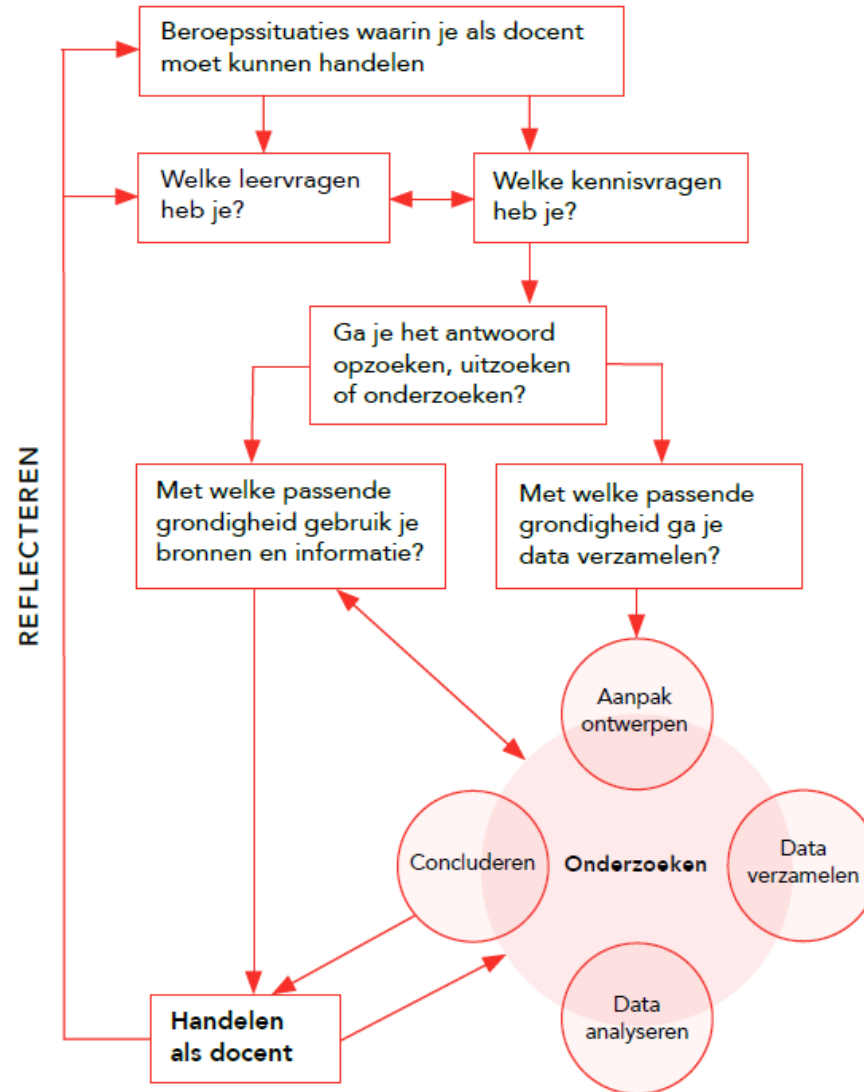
Beroepssituaties waarin je als docent moet kunnen handelen

Welke leervragen heb je?

Welke kennisvragen heb je?

Ga je het antwoord opzoeken, uitzoeken of onderzoeken?

Met welke passende grondigheid gebruik je bronnen en informatie?

Met welke passende grondigheid ga je data verzamelen?

REFLECTEREN

Aanpak ontwerpen

Concluderen

Onderzoeken

Data verzamelen

Data analyseren

Handelen als docent